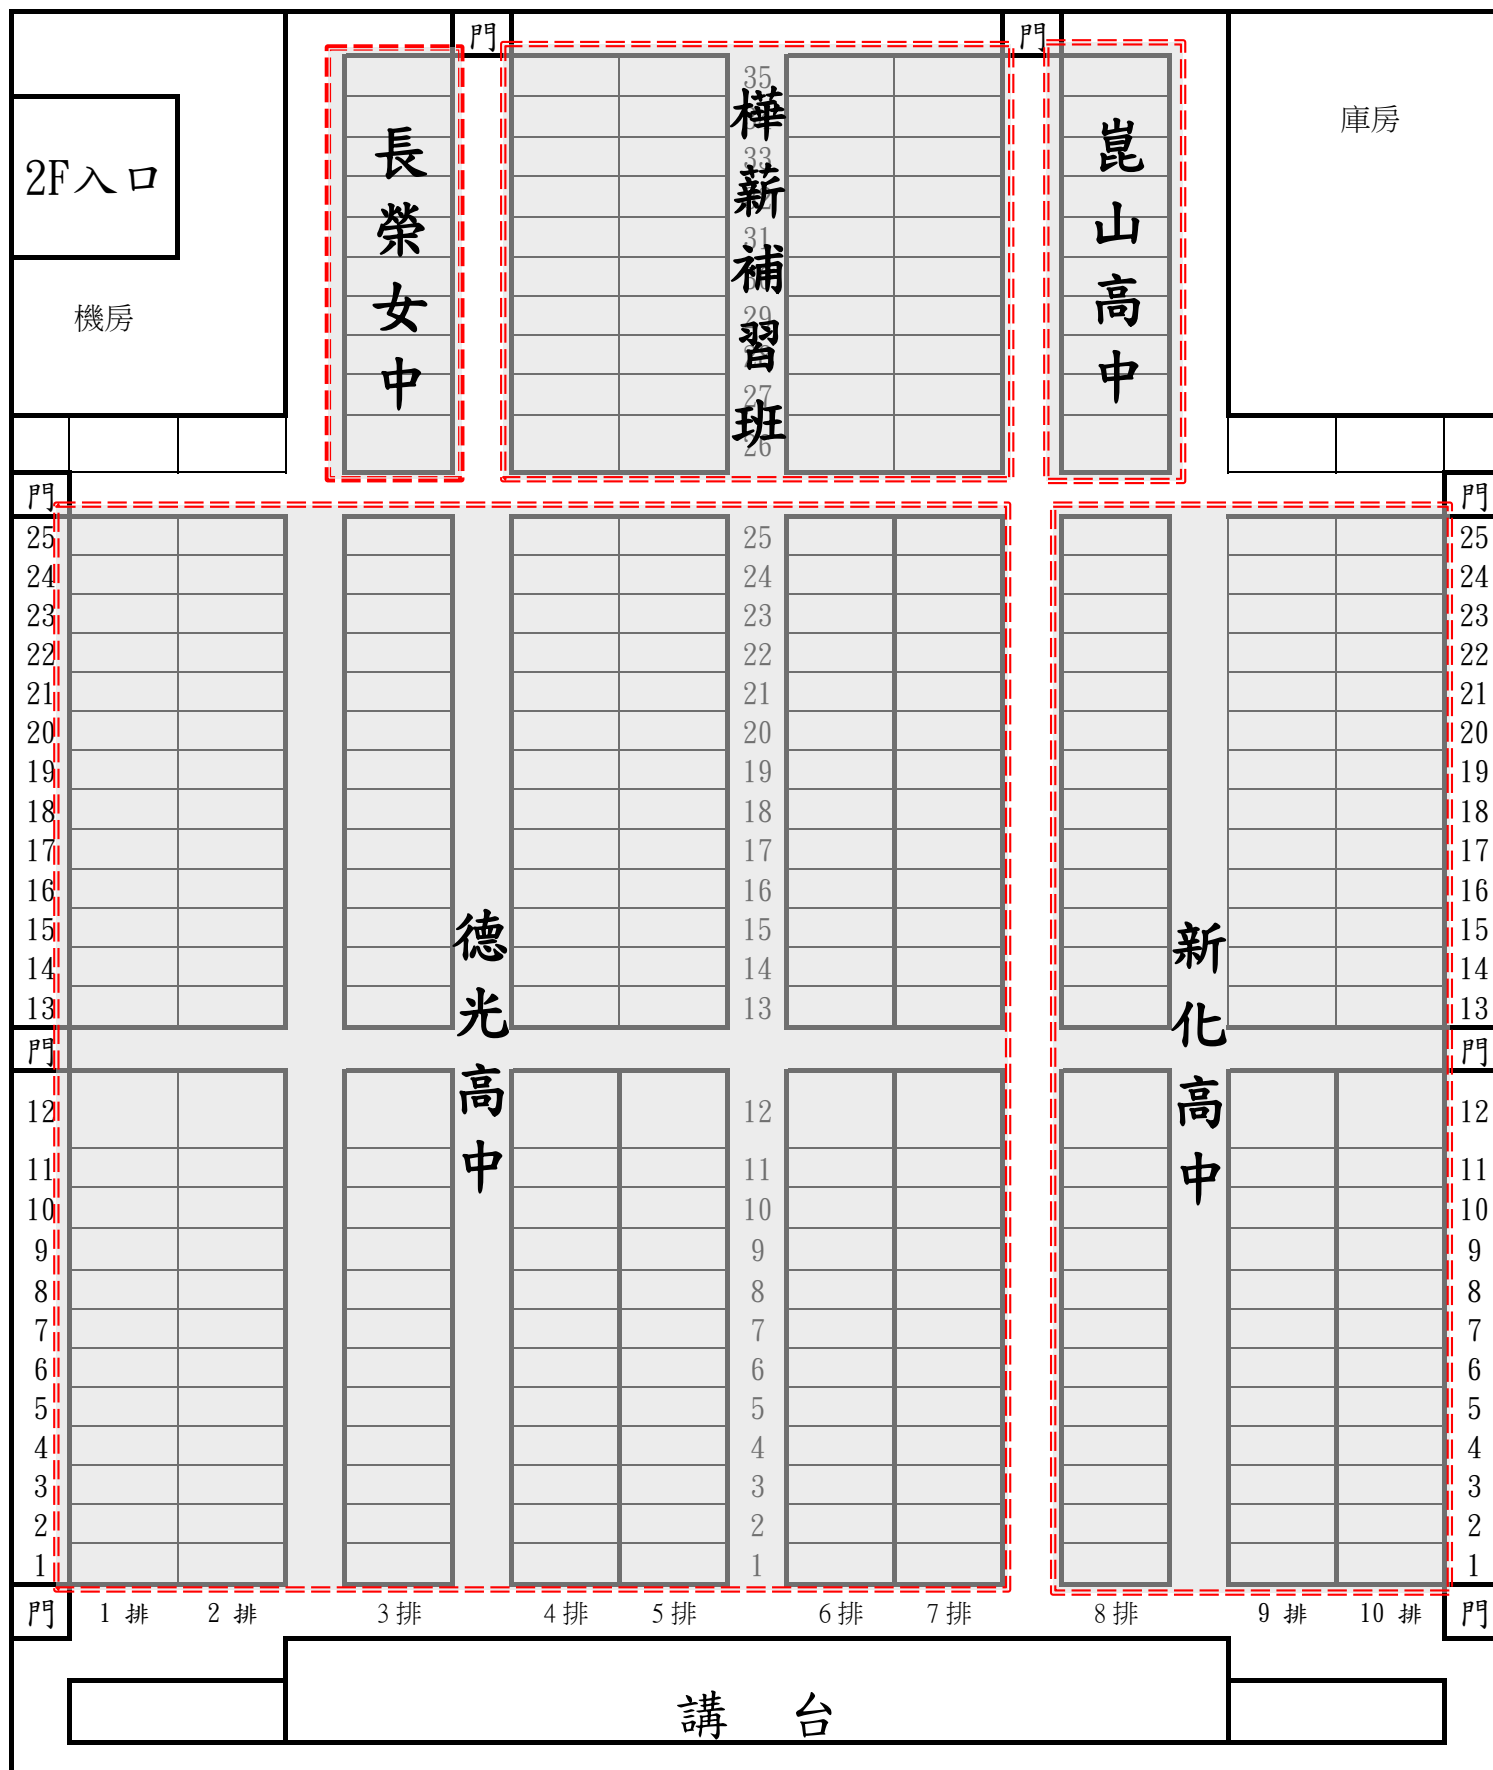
門 門

2F入口

機房

長榮女中

35 33 31 29 27 26
樺薪補習班

崑山高中

庫房

門 門

25 24 23 22 21 20 19 18 17 16 15 14 13

25 24 23 22 21 20 19 18 17 16 15 14 13

25 24 23 22 21 20 19 18 17 16 15 14 13

德光高中

新化高中

門 門

12 11 10 9 8 7 6 5 4 3 2 1

12 11 10 9 8 7 6 5 4 3 2 1

12 11 10 9 8 7 6 5 4 3 2 1

門 1 排 2 排 3 排 4 排 5 排 6 排 7 排 8 排 9 排 10 排 門

講 台